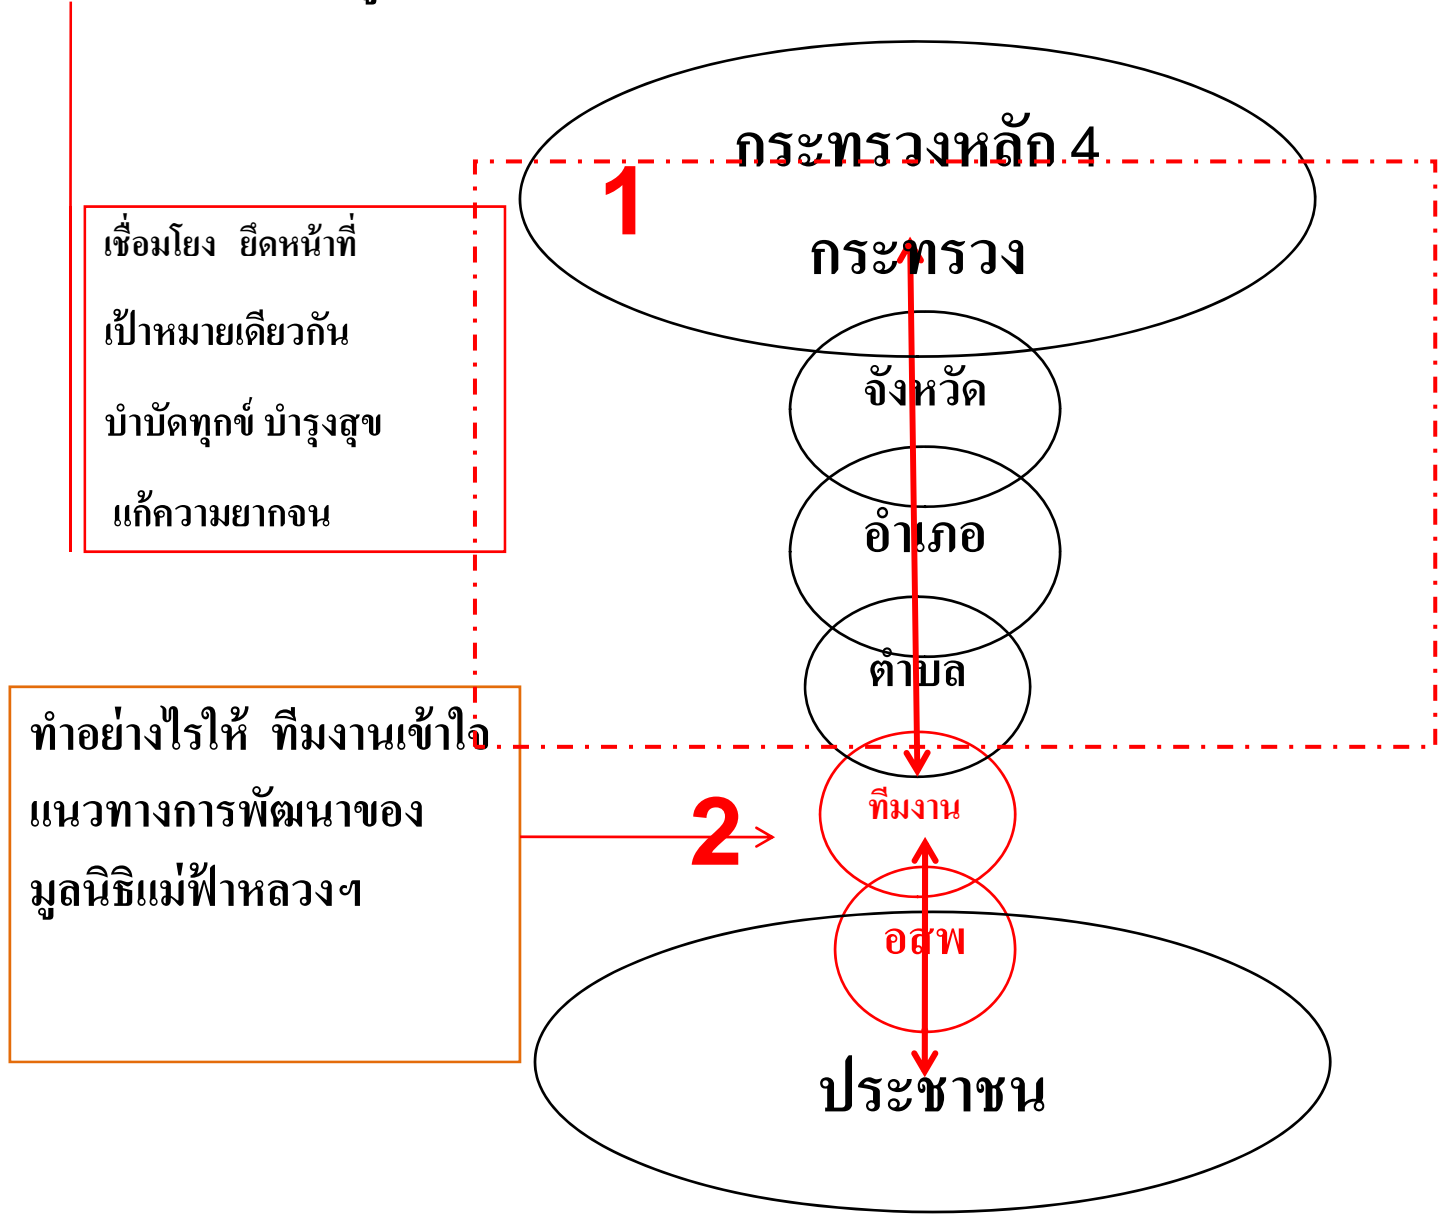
กระทรวงหลัก 4 กระทรวง

1

เชื่อมโยง ยึดหน้าที่

เป้าหมายเดียวกัน

บำบัดทุกข์ บำรุงสุข

แก้ความยากจน

จังหวัด

อำเภอ

ตำบล

ทำอย่างไรให้ ทีมงานเข้าใจแนวทางการพัฒนาของมูลนิธิแม่ฟ้าหลวงฯ

2

ทีมงาน

อสพ

ประชาชน